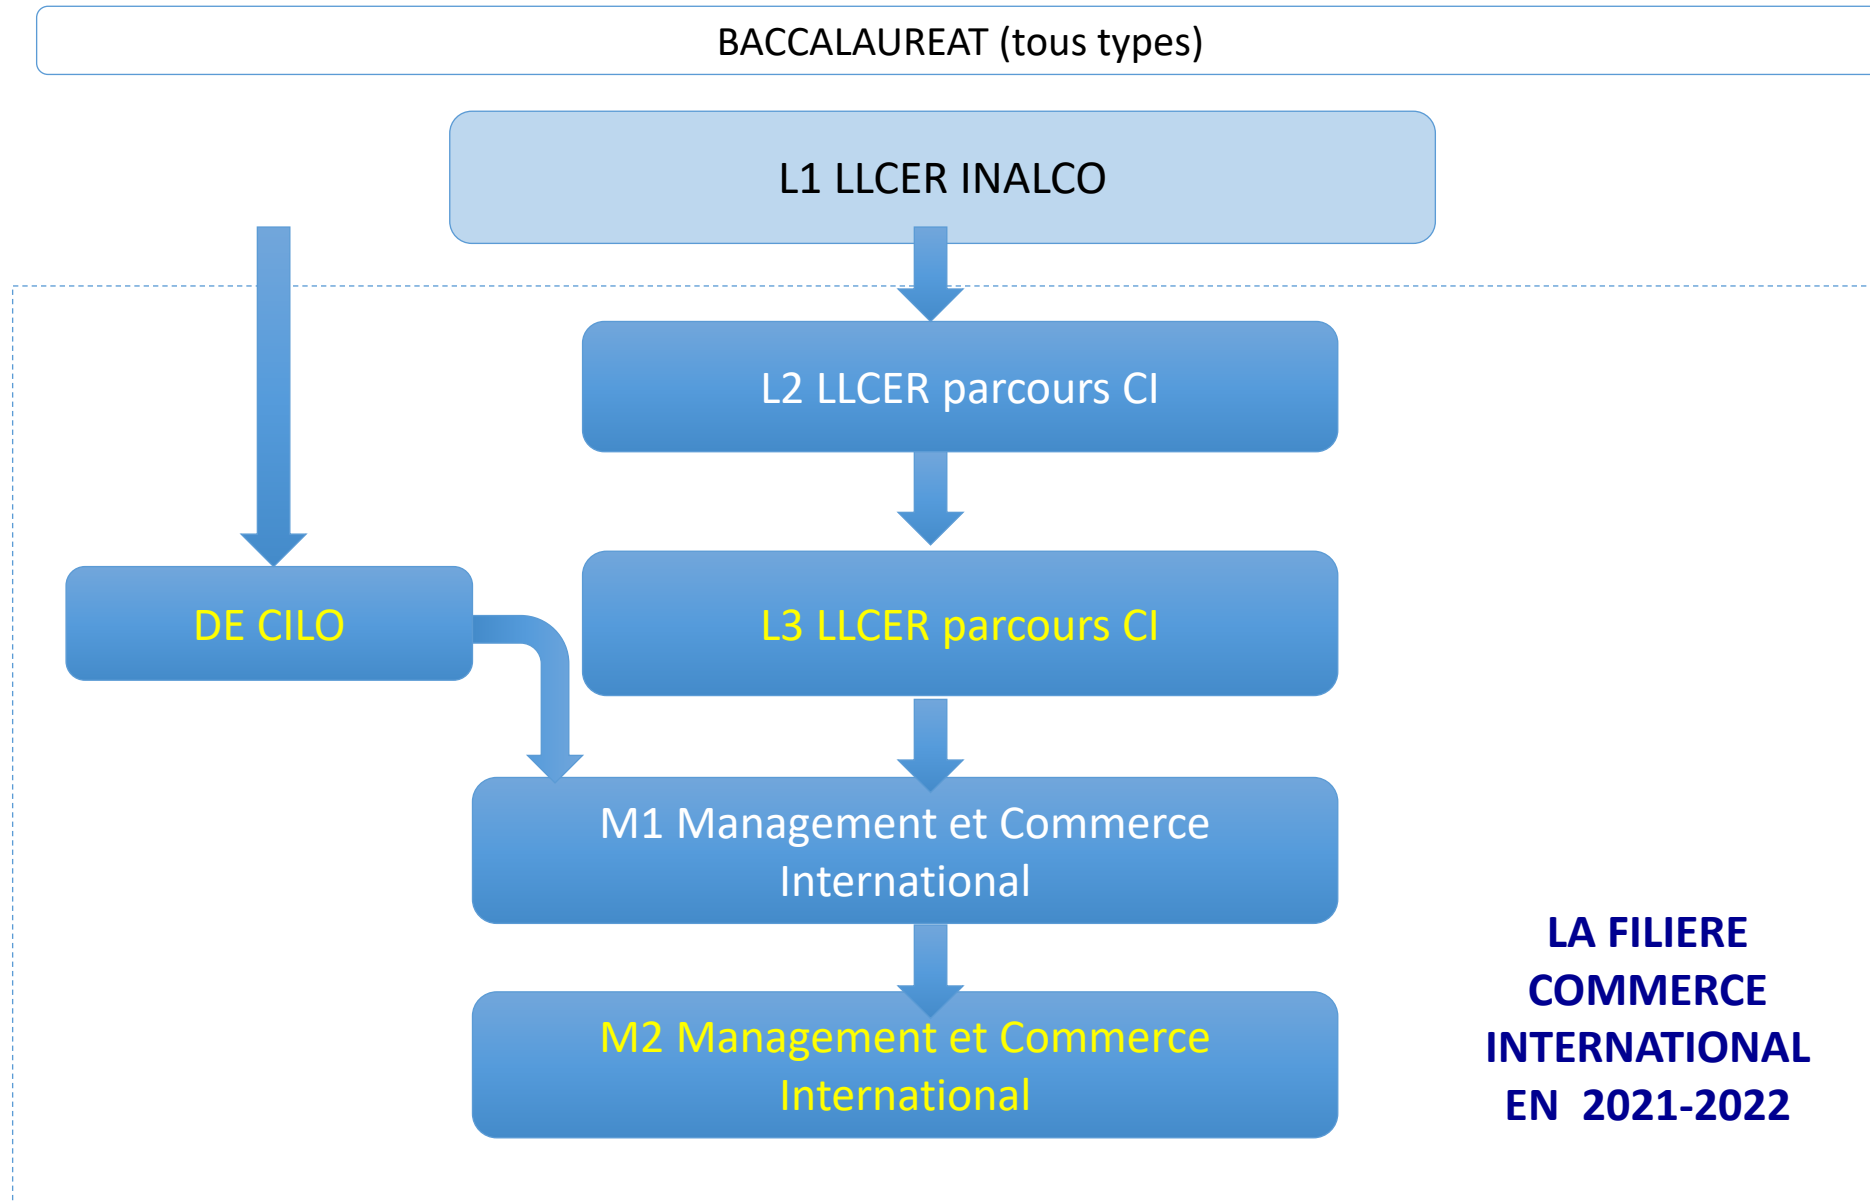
BACCALAUREAT (tous types)

L1 LLCER INALCO

L2 LLCER parcours CI

DE CILO

L3 LLCER parcours CI

M1 Management et Commerce International

M2 Management et Commerce International

LA FILIERE COMMERCE INTERNATIONAL EN 2021-2022